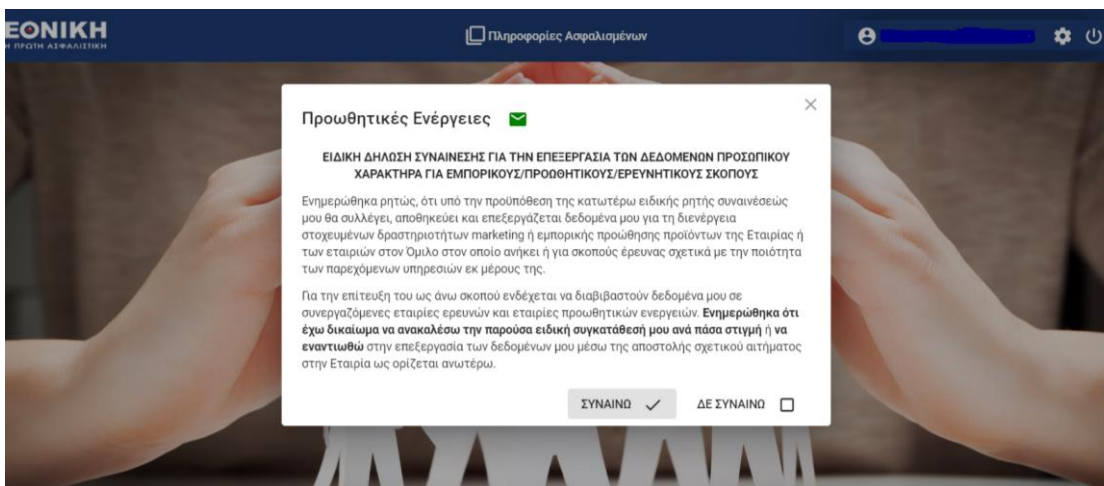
ΕΘΝΙΚΗ
Η ΠΡΩΤΗ ΑΣΦΑΛΙΣΤΙΚΗ

Πληροφορίες Ασφαλισμένων

Προωθητικές Ενέργειες

×

ΕΙΔΙΚΗ ΔΗΛΩΣΗ ΣΥΝΑΙΝΕΣΗΣ ΓΙΑ ΤΗΝ ΕΠΕΞΕΡΓΑΣΙΑ ΤΩΝ ΔΕΔΟΜΕΝΩΝ ΠΡΟΣΩΠΙΚΟΥ ΧΑΡΑΚΤΗΡΑ ΓΙΑ ΕΜΠΟΡΙΚΟΥΣ/ΠΡΟΩΘΗΤΙΚΟΥΣ/ΕΡΕΥΝΗΤΙΚΟΥΣ ΣΚΟΠΟΥΣ

Ενημερώθηκα ρητώς, ότι υπό την προϋπόθεση της κατωτέρω ειδικής ρητής συναινέσεώς μου θα συλλέγει, αποθηκεύει και επεξεργάζεται δεδομένα μου για τη διενέργεια στοχευμένων δραστηριοτήτων marketing ή εμπορικής προώθησης προϊόντων της Εταιρίας ή των εταιριών στον Όμιλο στον οποίο ανήκει ή για σκοπούς έρευνας σχετικά με την ποιότητα των παρεχόμενων υπηρεσιών εκ μέρους της.

Για την επίτευξη του ως άνω σκοπού ενδέχεται να διαβιβαστούν δεδομένα μου σε συνεργαζόμενες εταιρίες ερευνών και εταιρίες προωθητικών ενεργειών. Ενημερώθηκα ότι έχω δικαίωμα να ανακαλέσω την παρούσα ειδική συγκατάθεσή μου ανά πάσα στιγμή ή να εναντιωθώ στην επεξεργασία των δεδομένων μου μέσω της αποστολής σχετικού αιτήματος στην Εταιρία ως ορίζεται ανωτέρω.

ΣΥΝΑΙΝΩ

ΔΕ ΣΥΝΑΙΝΩ